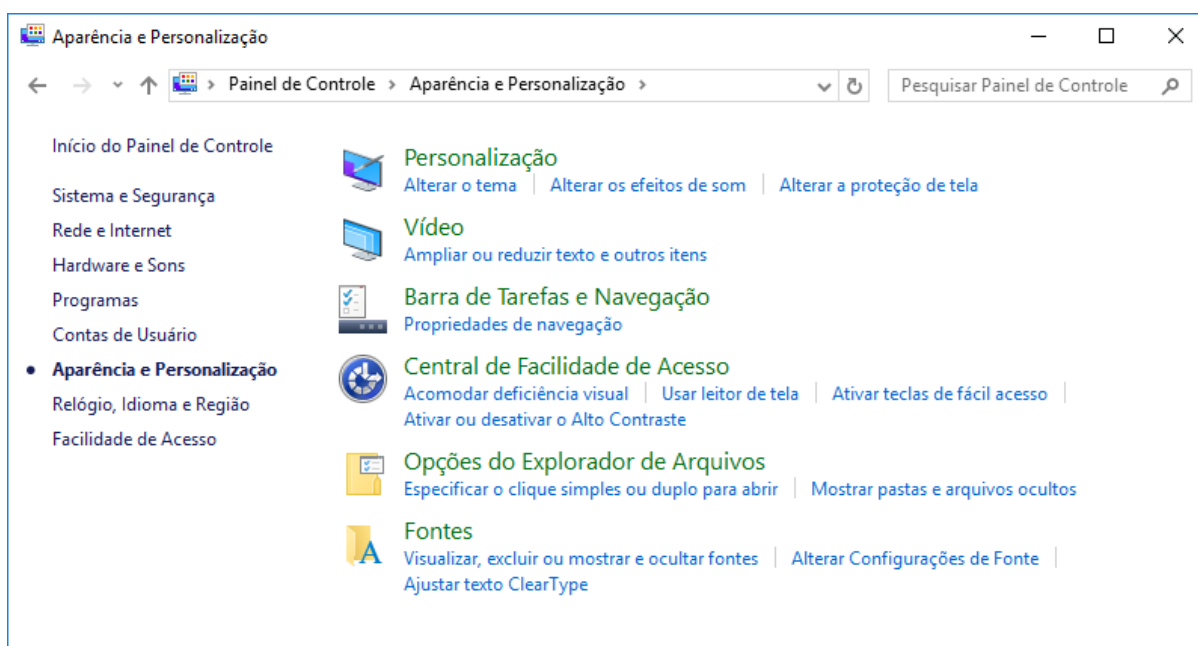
Aparência e Personalização

Painel de Controle > Aparência e Personalização >

Pesquisar Painel de Controle

Início do Painel de Controle

Sistema e Segurança
Rede e Internet
Hardware e Sons
Programas
Contas de Usuário
Aparência e Personalização
Relógio, Idioma e Região
Facilidade de Acesso

Personalização
Alterar o tema | Alterar os efeitos de som | Alterar a proteção de tela

Vídeo
Ampliar ou reduzir texto e outros itens

Barra de Tarefas e Navegação
Propriedades de navegação

Central de Facilidade de Acesso
Acomodar deficiência visual | Usar leitor de tela | Ativar teclas de fácil acesso | Ativar ou desativar o Alto Contraste

Opções do Explorador de Arquivos
Especificar o clique simples ou duplo para abrir | Mostrar pastas e arquivos ocultos

Fontes
Visualizar, excluir ou mostrar e ocultar fontes | Alterar Configurações de Fonte | Ajustar texto ClearType